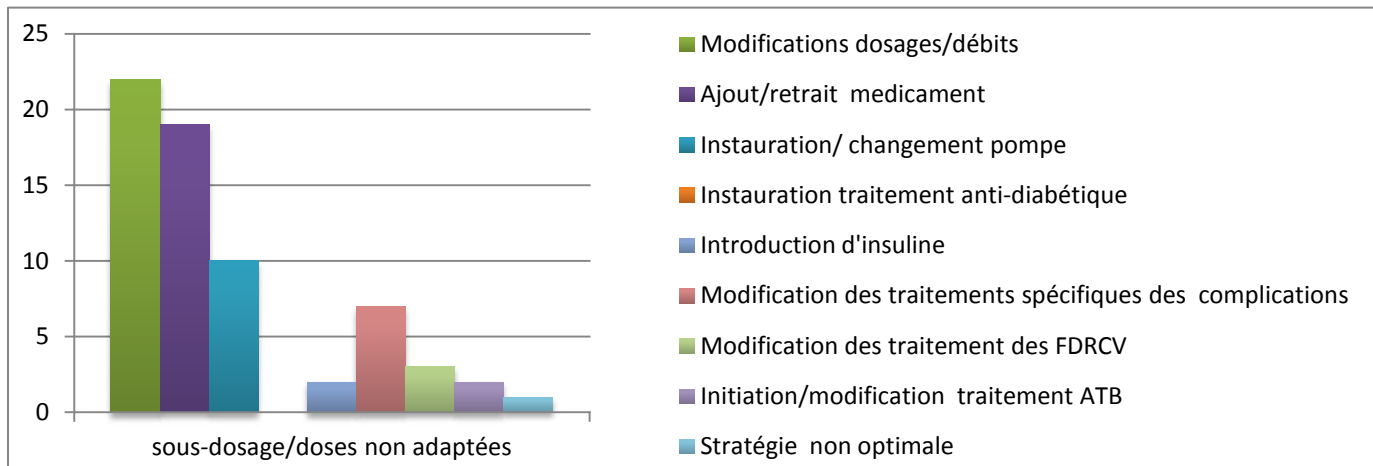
25
20
15
10
5
0
sous-dosage/doses non adaptées

Modifications dosages/débits
Ajout/retrait medicament
Instauration/ changement pompe
Instauration traitement anti-diabétique
Introduction d'insuline
Modification des traitements spécifiques des complications
Modification des traitement des FDRCV
Initiation/modification traitement ATB
Stratégie non optimale